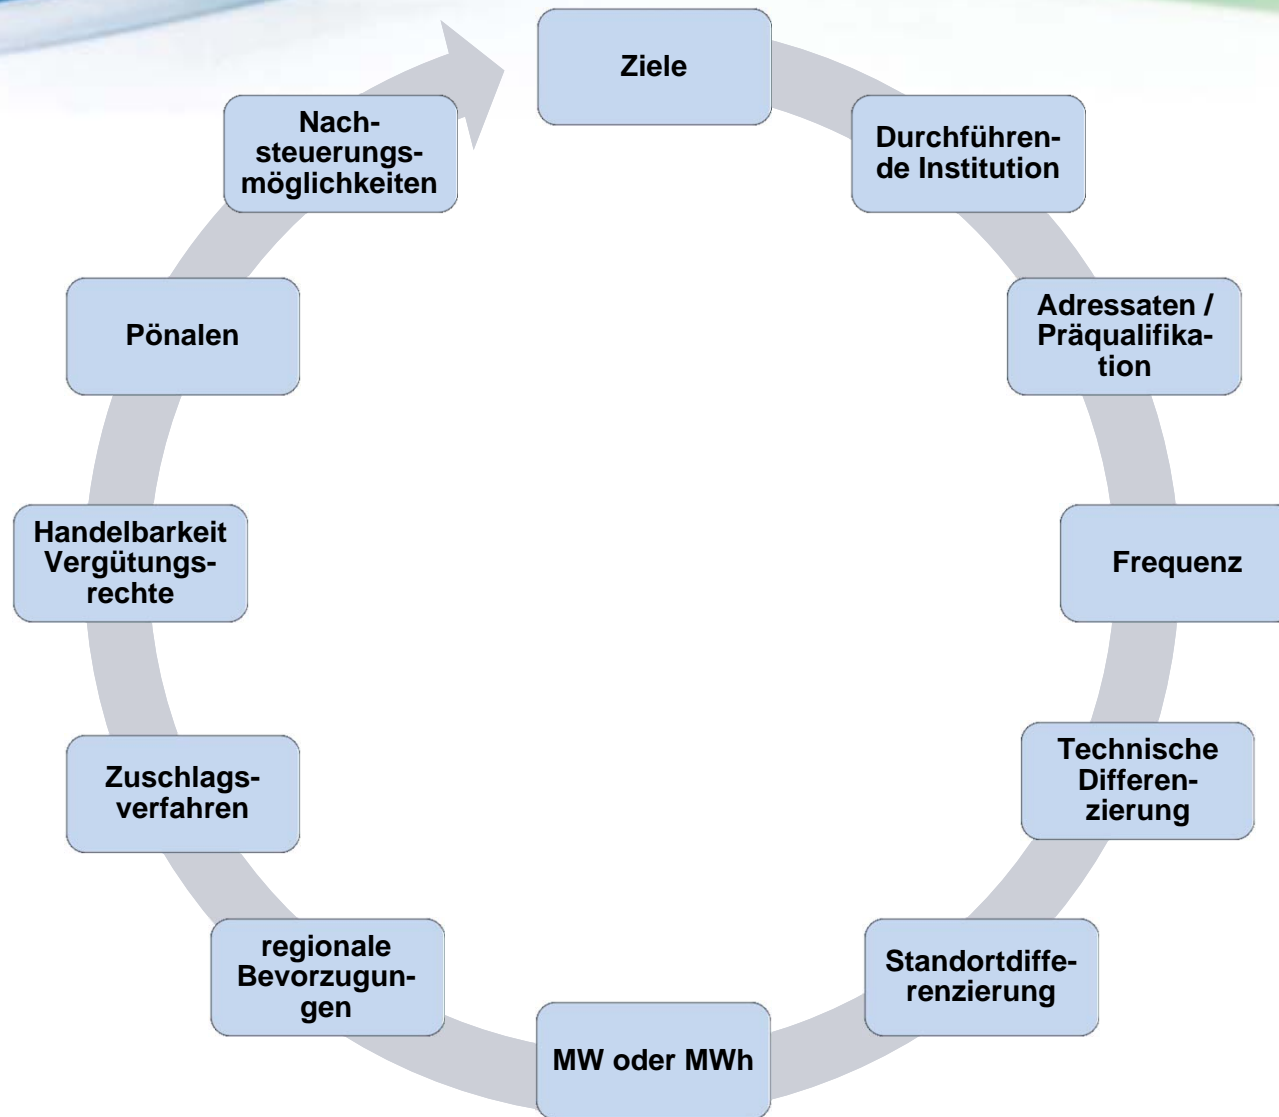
Ziele

Durchführende Institution

Adressaten / Präqualifikation

Frequenz

Technische Differenzierung

Standortdifferenzierung

MW oder MWh

regionale Bevorzugungen

Zuschlagsverfahren

Handelbarkeit Vergütungsrechte

Pönalen

Nachsteuerungsmöglichkeiten